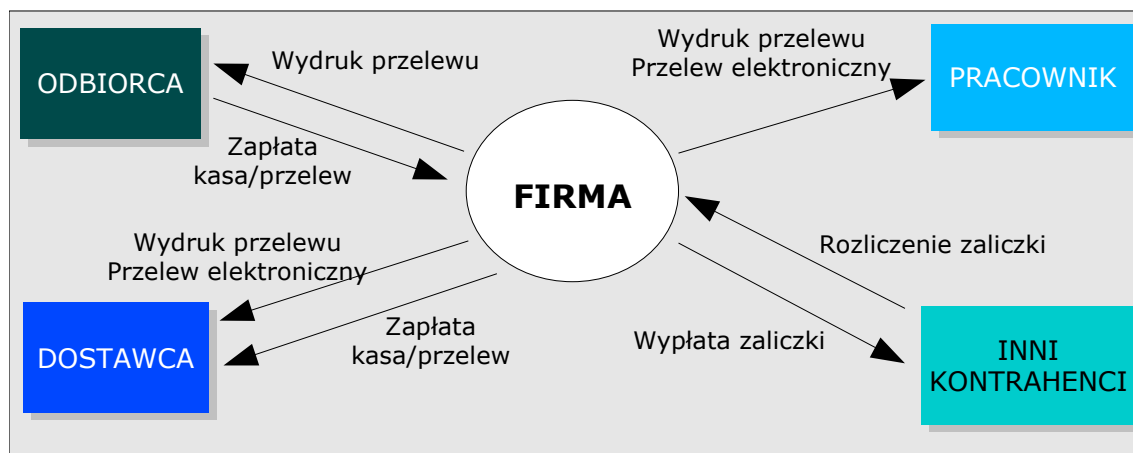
ODBIORCA

Wydruk przelewu

Zapłata
kasa/przelew

Wydruk przelewu
Przelew elektroniczny

PRACOWNIK

FIRMA

Rozliczenie zaliczki

Wydruk przelewu
Przelew elektroniczny

Zapłata
kasa/przelew

Wypłata zaliczki

DOSTAWCA

INNI
KONTRAHENCI